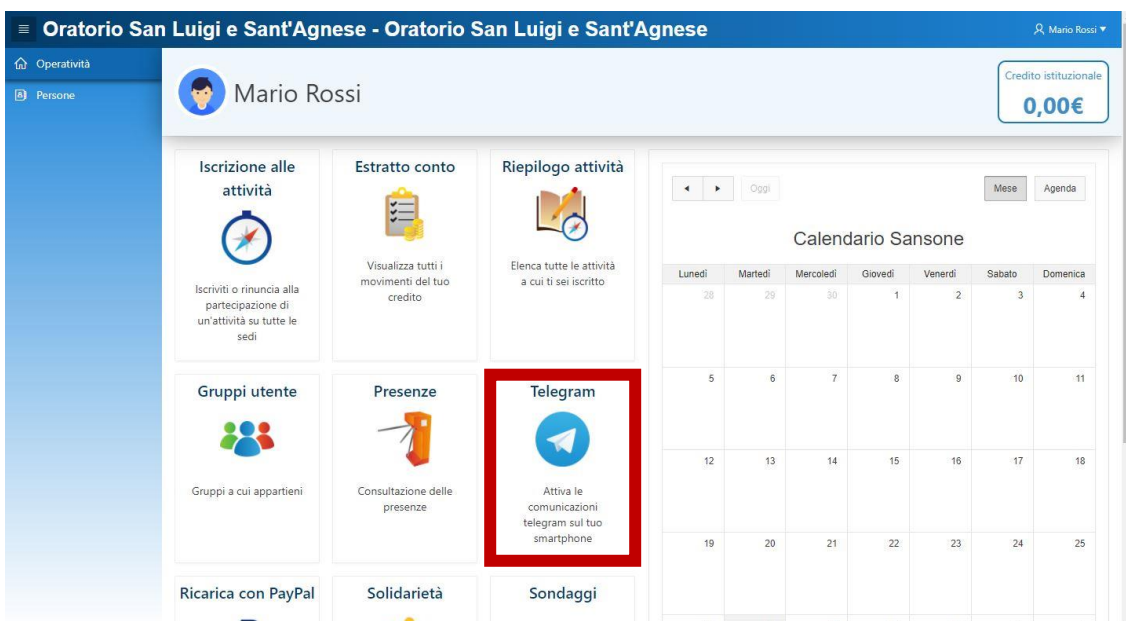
≡ Oratorio San Luigi e Sant'Agnese - Oratorio San Luigi e Sant'Agnese

Mario Rossi ▾

Operatività

Persone

Mario Rossi

Credito istituzionale
0,00€

Iscrizione alle attività

Iscriviti o rinuncia alla partecipazione di un'attività su tutte le sedi

Estratto conto

Visualizza tutti i movimenti del tuo credito

Riepilogo attività

Elenca tutte le attività a cui ti sei iscritto

Gruppi utente

Gruppi a cui appartieni

Presenze

Consultazione delle presenze

Telegram

Attiva le comunicazioni telegram sul tuo smartphone

Ricarica con PayPal

Solidarietà

Sondaggi

◂ ▸ Oggi

Mese Agenda

Calendario Sansone

| Lunedì | Martedì | Mercoledì | Giovedì | Venerdì | Sabato | Domenica |
|---|---|---|---|---|---|---|
| 28 | 29 | 30 | 1 | 2 | 3 | 4 |
| 5 | 6 | 7 | 8 | 9 | 10 | 11 |
| 12 | 13 | 14 | 15 | 16 | 17 | 18 |
| 19 | 20 | 21 | 22 | 23 | 24 | 25 |